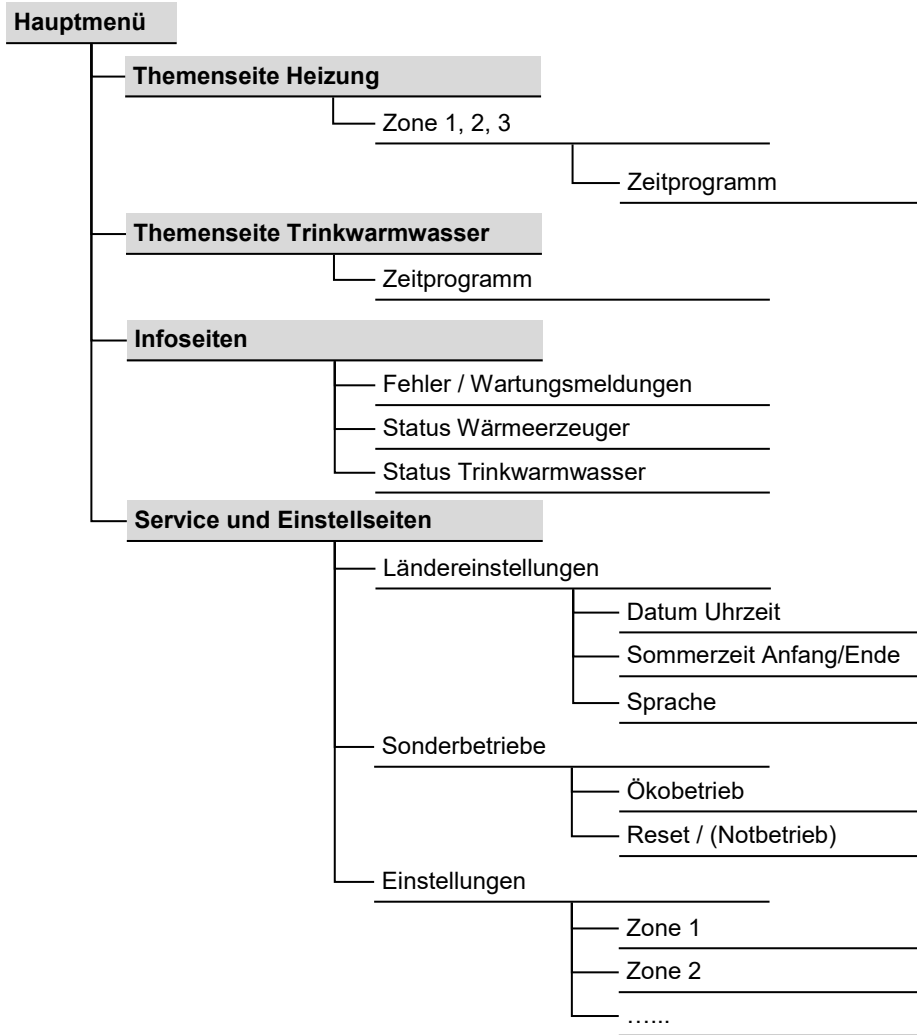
Hauptmenü

Themenseite Heizung

Zone 1, 2, 3

Zeitprogramm

Themenseite Trinkwarmwasser

Zeitprogramm

Infoseiten

Fehler / Wartungsmeldungen

Status Wärmeerzeuger

Status Trinkwarmwasser

Service und Einstellseiten

Ländereinstellungen

Datum Uhrzeit

Sommerzeit Anfang/Ende

Sprache

Sonderbetriebe

Ökobetrieb

Reset / (Notbetrieb)

Einstellungen

Zone 1

Zone 2

…...